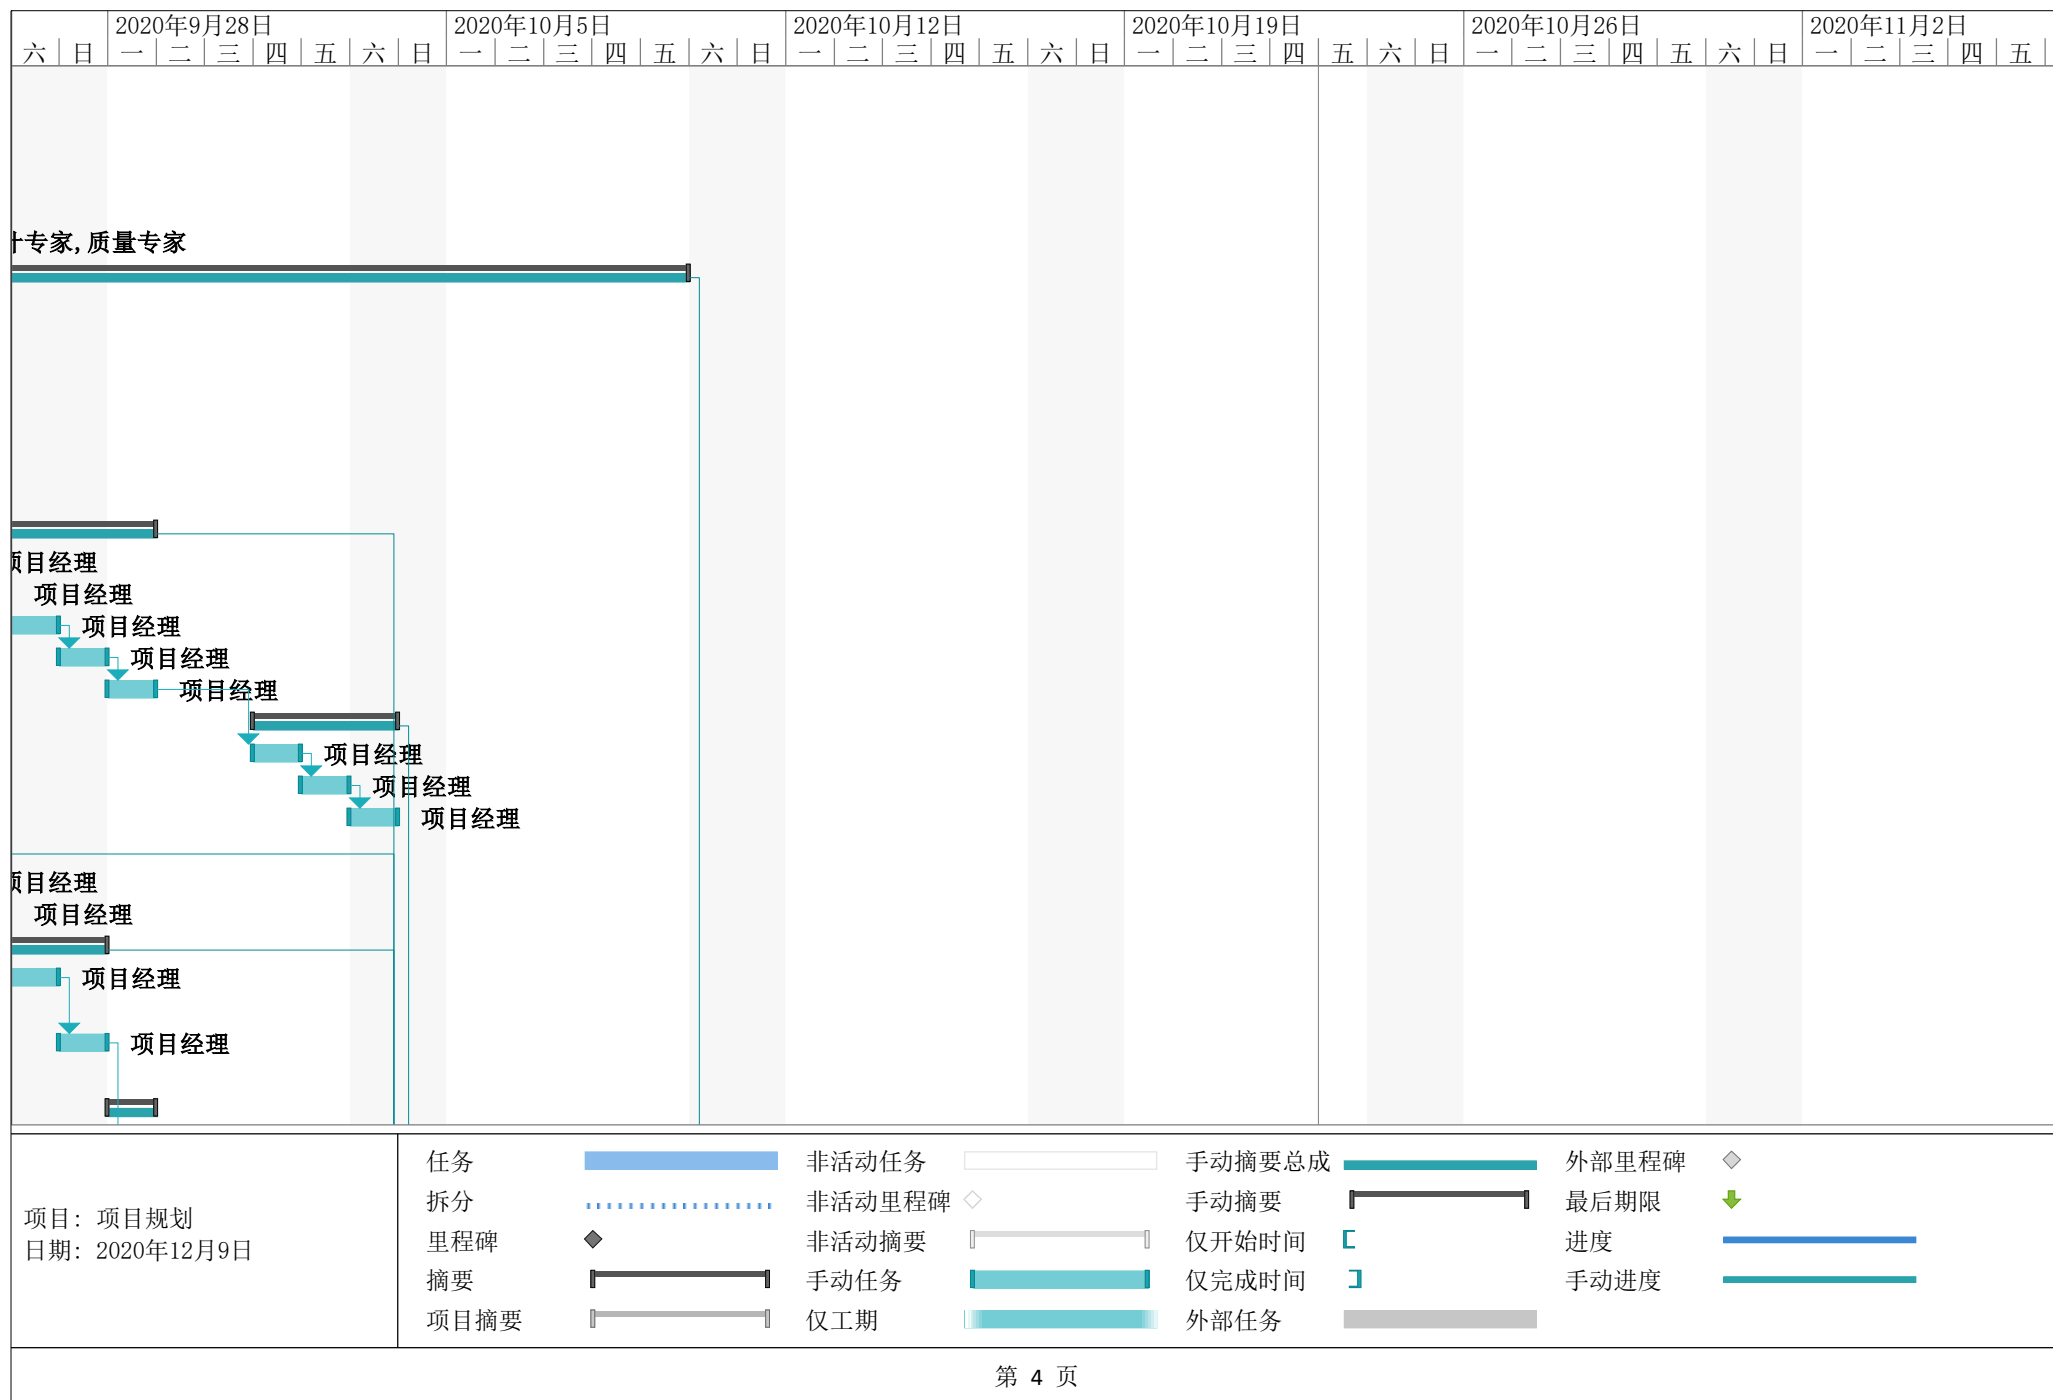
2020年9月28日 | 2020年10月5日 | 2020年10月12日 | 2020年10月19日 | 2020年10月26日 | 2020年11月2日

六 | 日 | 一 | 二 | 三 | 四 | 五 | 六 | 日 | 一 | 二 | 三 | 四 | 五 | 六 | 日 | 一 | 二 | 三 | 四 | 五 | 六 | 日 | 一 | 二 | 三 | 四 | 五 | 六 | 日 | 一 | 二 | 三 | 四 | 五 | 六 | 日 | 一 | 二 | 三 | 四 | 五

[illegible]专家, 质量专家

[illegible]目经理
项目经理
项目经理
项目经理
项目经理
项目经理
项目经理
项目经理

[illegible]目经理
项目经理
项目经理
项目经理

项目：项目规划
日期：2020年12月9日

任务
拆分
里程碑
摘要
项目摘要
非活动任务
非活动里程碑
非活动摘要
手动任务
仅工期
手动摘要总成
手动摘要
仅开始时间
仅完成时间
外部任务
外部里程碑
最后期限
进度
手动进度

第 4 页